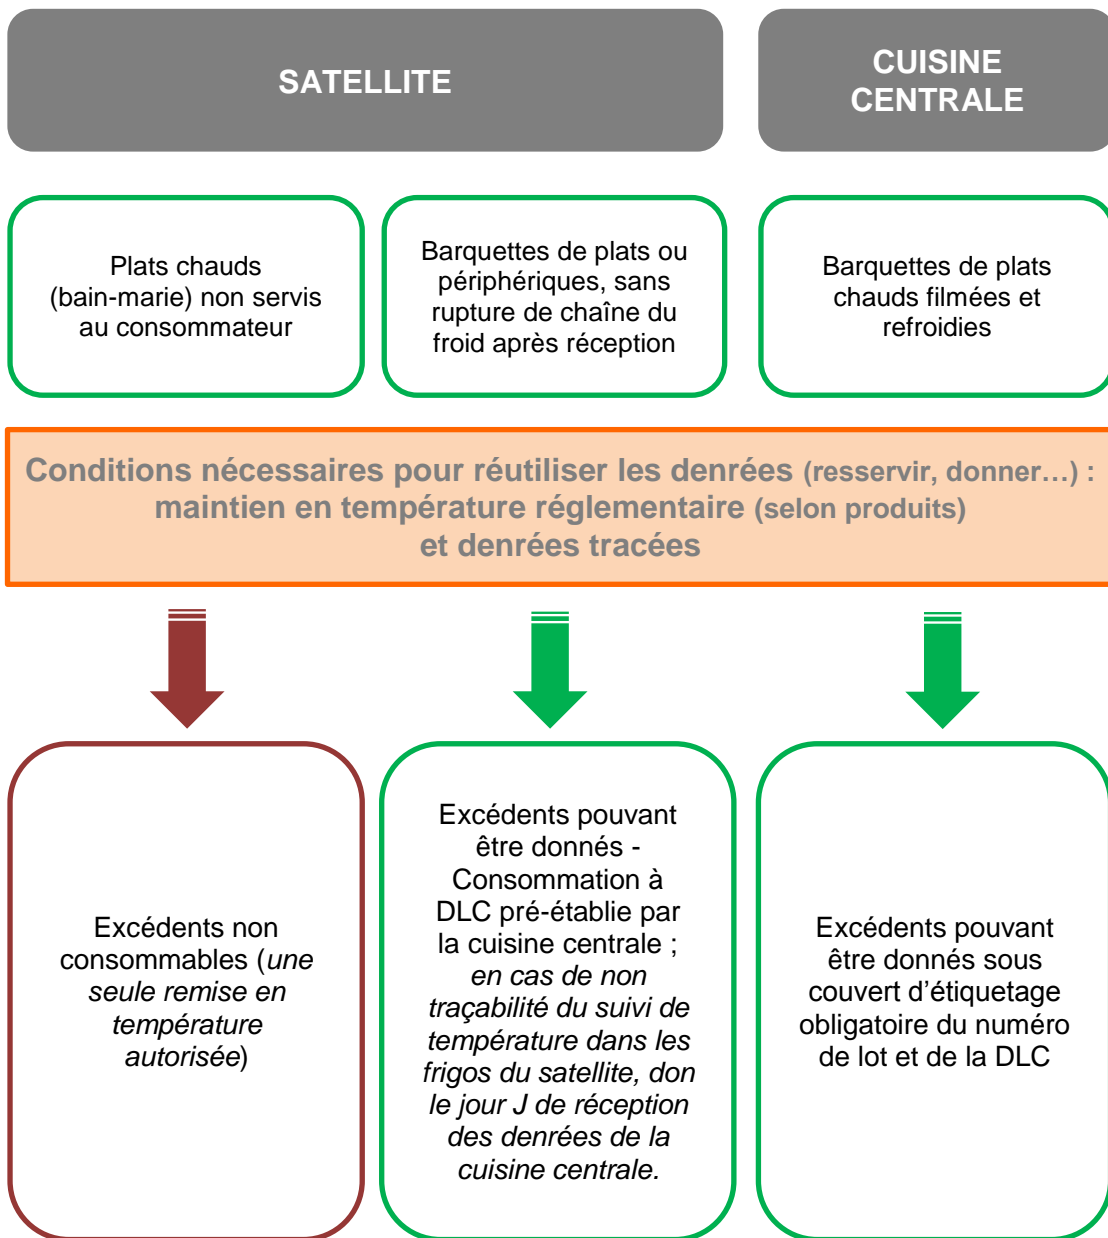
SATELLITE

CUISINE CENTRALE

Plats chauds (bain-marie) non servis au consommateur

Barquettes de plats ou périphériques, sans rupture de chaîne du froid après réception

Barquettes de plats chauds filmées et refroidies

Conditions nécessaires pour réutiliser les denrées (resservir, donner…) : maintien en température réglementaire (selon produits) et denrées tracées

Excédents non consommables (une seule remise en température autorisée)

Excédents pouvant être donnés - Consommation à DLC pré-établie par la cuisine centrale ; en cas de non traçabilité du suivi de température dans les frigos du satellite, don le jour J de réception des denrées de la cuisine centrale.

Excédents pouvant être donnés sous couvert d'étiquetage obligatoire du numéro de lot et de la DLC